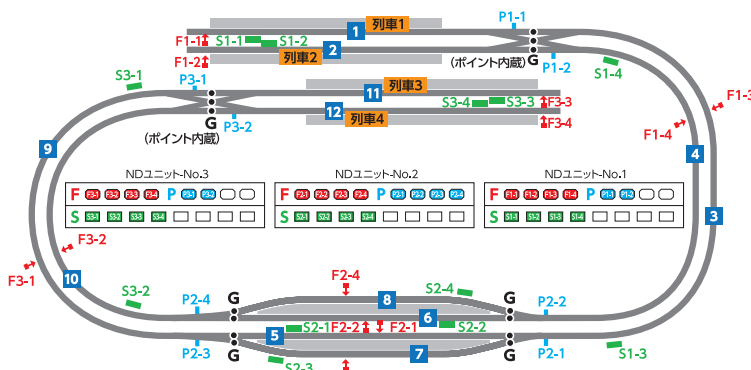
1 列車1
P1-1
F1-1 S1-1 S1-2
2 列車2
G
(ポイント内蔵)
F1-2
P1-2
S1-4
S3-1
P3-1
11 列車3
F1-3
G
S3-4 S3-3 F3-3
(ポイント内蔵)
P3-2
12 列車4
F3-4
F1-4
9
4
NDユニット-No.3
NDユニット-No.2
NDユニット-No.1
F F3-1 F3-2 F3-3 F3-4 P P3-1 P3-2
F F2-1 F2-2 F2-3 F2-4 P P2-1 P2-2 P2-3 P2-4
F F1-1 F1-2 F1-3 F1-4 P P1-1 P1-2
S S3-1 S3-2 S3-3 S3-4
S S2-1 S2-2 S2-3 S2-4
S S1-1 S1-2 S1-3 S1-4
3
F3-2
F3-1
10
F2-4
S3-2
S2-4
P2-4
G
8
G
P2-2
S2-1 F2-2 F2-1
6
S2-2
5
P2-3
G
7
G
P2-1
S1-3
S2-3